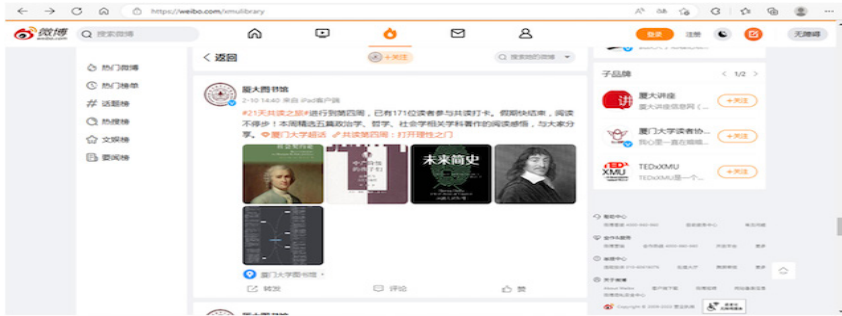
https://weibo.com/xmulibrary

微博 weibo.com

搜索微博

登录 注册

无障碍

热门微博

热门榜单

话题榜

热搜榜

文娱榜

要闻榜

< 返回

+关注

搜索他的微博

厦大图书馆

2-10 14:40 来自 iPad客户端

#21天共读之旅#进行到第四周，已有171位读者参与共读打卡。假期快结束，阅读不停步！本周精选五篇政治学、哲学、社会学相关学科著作的阅读感悟，与大家分享。 厦门大学超话 共读第四周：打开理性之门

未来简史

厦门大学图书馆

转发

评论

赞

子品牌

1/2

厦大讲座

厦大讲座信息网（...

+关注

厦门大学读者协...

我心是一首自由的歌

+关注

TEDxXMU

TEDxXMU是一个...

+关注

厦大图书馆

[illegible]